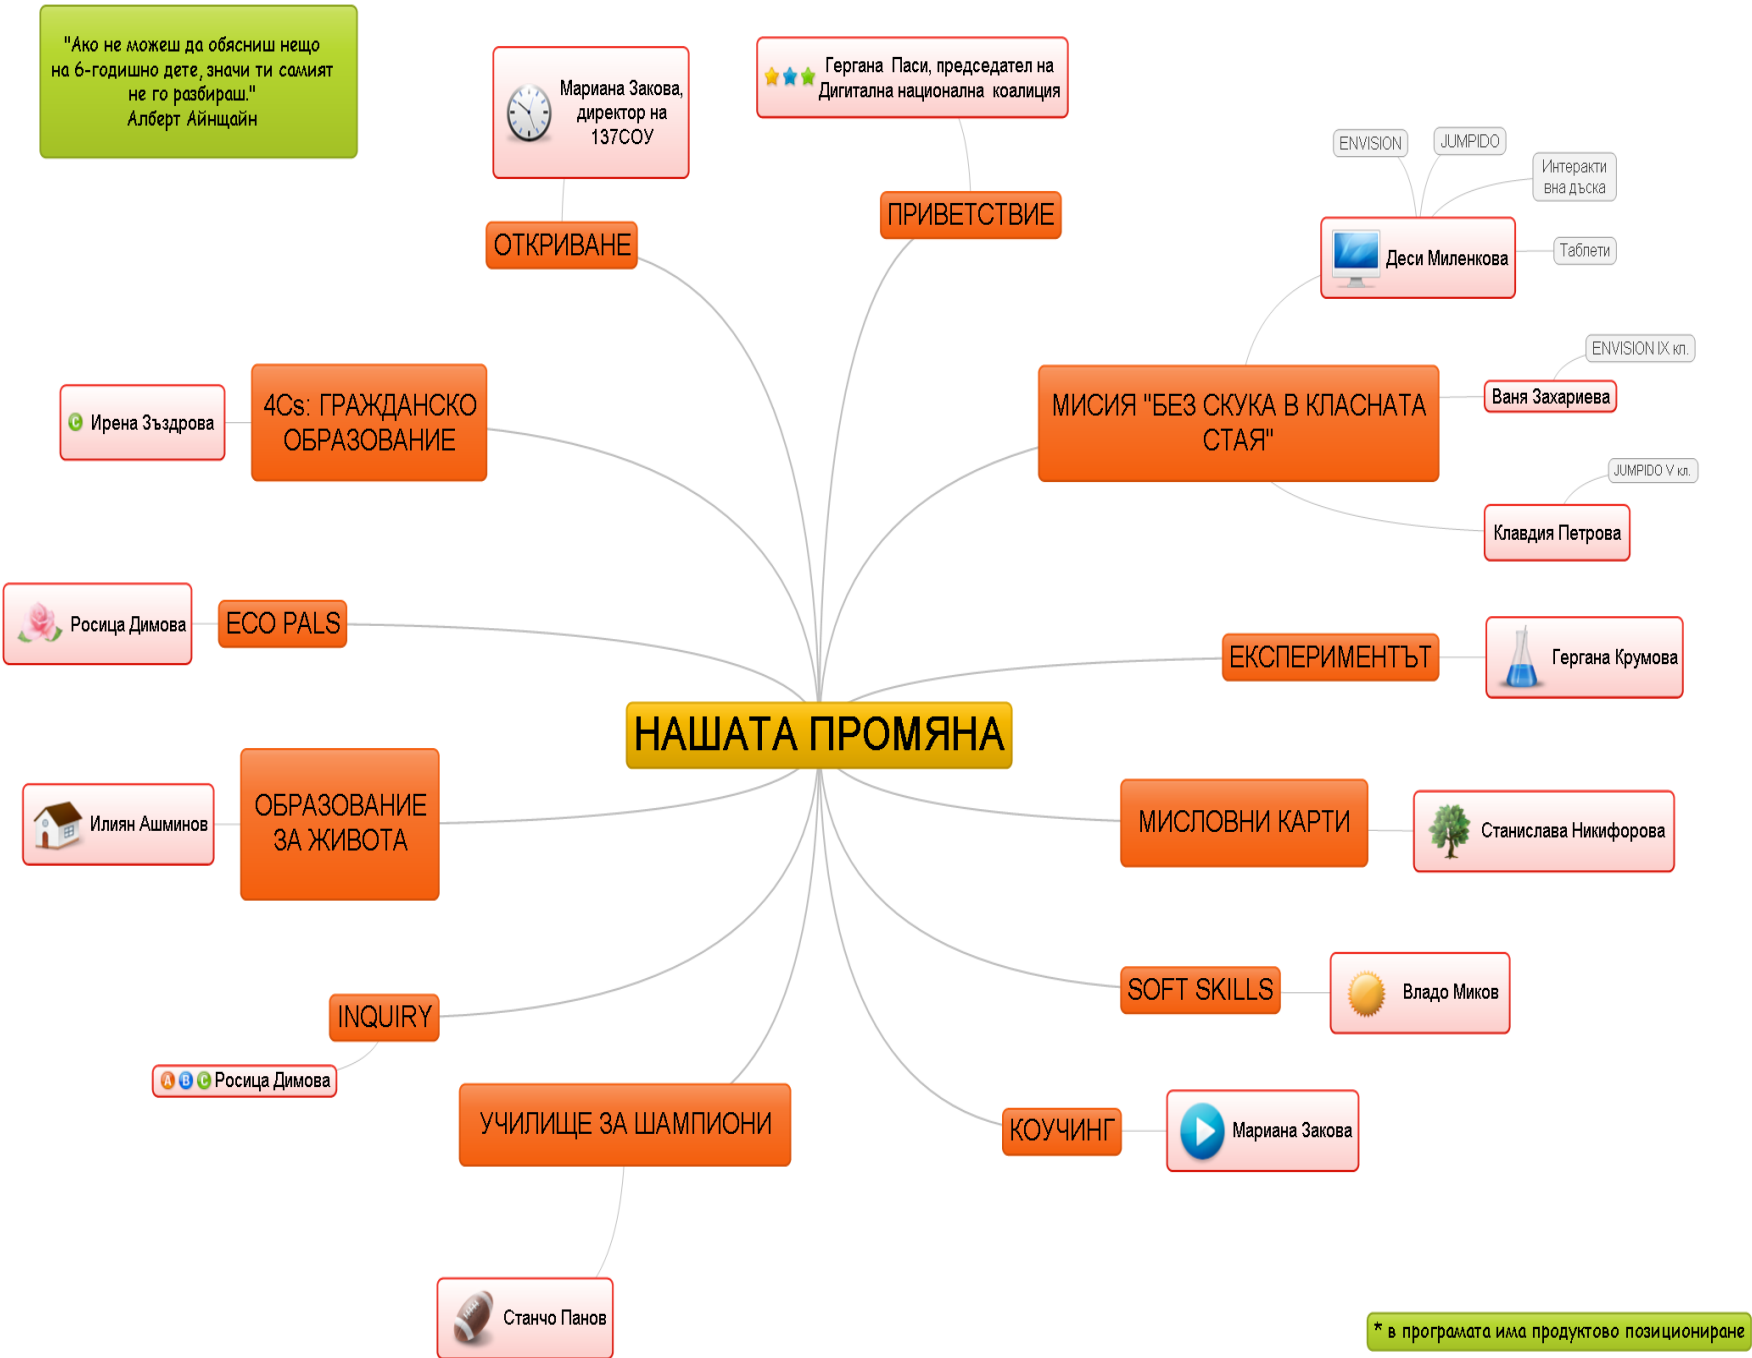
"Ако не можеш да обясниш нещо на 6-годишно дете, значи ти самият не го разбираш."
Алберт Айнщайн

Мариана Закова, директор на 137СОУ

Гергана Паси, председател на Дигитална национална коалиция

ОТКРИВАНЕ

ПРИВЕТСТВИЕ

ENVISION

JUMPIDO

Интерактивна дъска

Деси Миленкова

Таблети

Ирена Зъздрова

4Cs: ГРАЖДАНСКО ОБРАЗОВАНИЕ

МИСИЯ "БЕЗ СКУКА В КЛАСНАТА СТАЯ"

ENVISION IX кл.

Ваня Захариева

JUMPIDO V кл.

Клавдия Петрова

Росица Димова

ECO PALS

ЕКСПЕРИМЕНТЪТ

Гергана Крумова

НАШАТА ПРОМЯНА

Илиян Ашминов

ОБРАЗОВАНИЕ ЗА ЖИВОТА

МИСЛОВНИ КАРТИ

Станислава Никифорова

SOFT SKILLS

Владо Миков

INQUIRY

Росица Димова

УЧИЛИЩЕ ЗА ШАМПИОНИ

КОУЧИНГ

Мариана Закова

Станчо Панов

* в програмата има продуктово позициониране